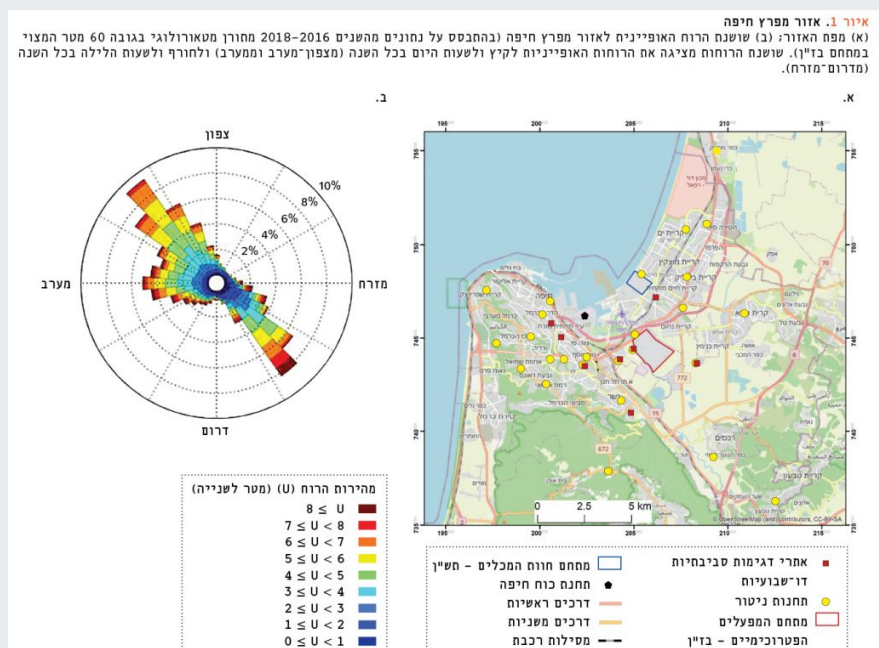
איור 1. אזור מפרץ חיפה
(א) מפת האזור; (ב) שושנת הרוח האופייניות לאזור מפרץ חיפה (בהתבסס על נתונים מהשנים 2016–2018 מחורן מטאורולוגי בגובה 60 מטר המצוי במתחם בז"ן). שושנת הרוחות מציגה את הרוחות האופייניות לקיץ ולשעות היום בכל השנה (מצפון־מערב וממערב) ולחורף ולשעות הלילה בכל השנה (מדרום־מזרח).

א.

195 200 205 210 215
755 750 745 740 735
0 2.5 5 km
© OpenStreetMap and contributors, CC-BY-SA

מחתם חוות המכלים – חש"ן
תחנת כוח חיפה
דרכים ראשיות
דרכים משניות
מסילות רכבת
אתרי דגימות סביבתיות
דו־שבועיות
תחנות ניטור
מתחם המפעלים
הפטרוכימיים – בז"ן

ב.

צפון
מזרח
דרום
מערב
10%
8%
6%
4%
2%

מהירות הרוח (U) (מטר לשנייה)
$8 \le U$
$7 \le U < 8$
$6 \le U < 7$
$5 \le U < 6$
$4 \le U < 5$
$3 \le U < 4$
$2 \le U < 3$
$1 \le U < 2$
$0 \le U < 1$